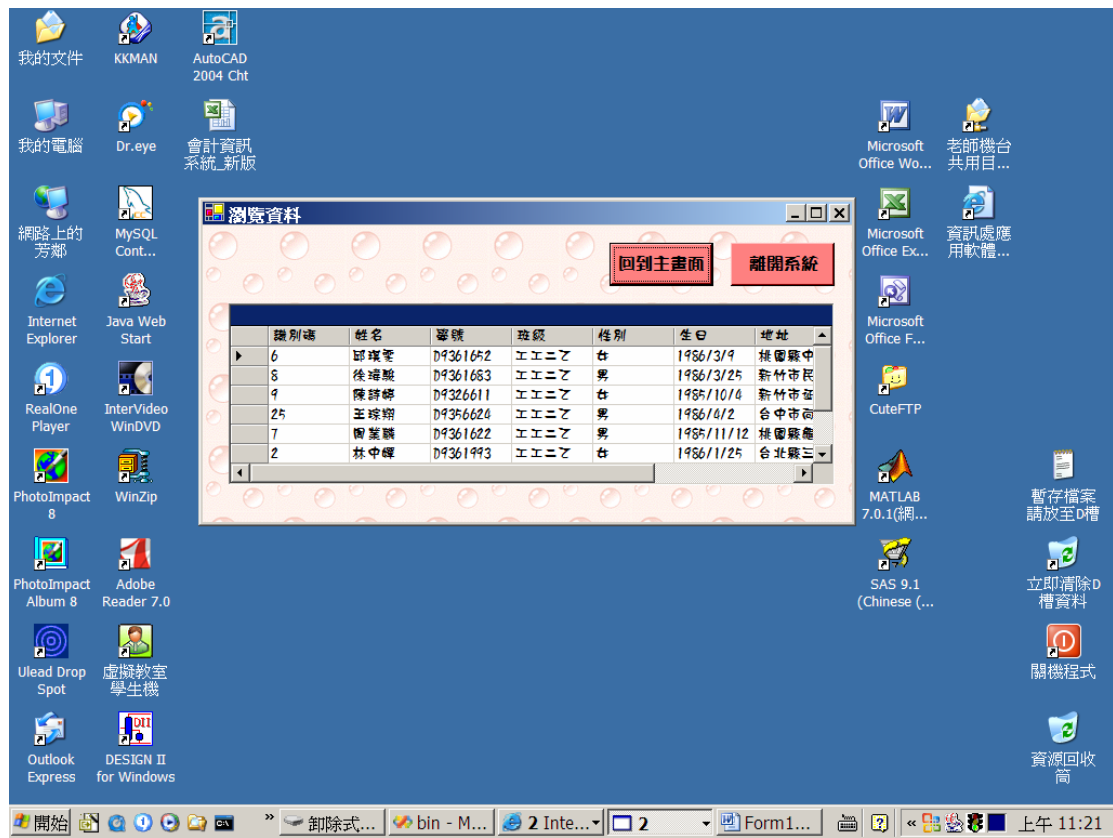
我的文件

KKMAN

AutoCAD 2004 Cht

我的電腦

Dr.eye

會計資訊系統_新版

Microsoft Office Wo...

老師機台共用目...

網路上的芳鄰

MySQL Cont...

瀏覽資料

回到主畫面

離開系統

| 識別碼 | 姓名 | 學號 | 班級 | 性別 | 生日 | 地址 |
|---|---|---|---|---|---|---|
| 6 | 邱瑛雯 | D9361652 | 工工二乙 | 女 | 1986/3/9 | 桃園縣中 |
| 8 | 徐瑋駿 | D9361683 | 工工二乙 | 男 | 1986/3/25 | 新竹市民 |
| 9 | 陳詩婷 | D9326611 | 工工二乙 | 女 | 1985/10/4 | 新竹市梧 |
| 25 | 王琮翔 | D9356624 | 工工二乙 | 男 | 1986/6/2 | 台中市南 |
| 7 | 謝業勝 | D9361622 | 工工二乙 | 男 | 1985/11/12 | 桃園縣龜 |
| 2 | 林中輝 | D9361993 | 工工二乙 | 男 | 1986/1/25 | 台北縣三 |

Microsoft Office Ex...

資訊處應用軟體...

Internet Explorer

Java Web Start

Microsoft Office F...

RealOne Player

InterVideo WinDVD

CuteFTP

PhotoImpact 8

WinZip

MATLAB 7.0.1(網...

暫存檔案請放至D槽

PhotoImpact Album 8

Adobe Reader 7.0

SAS 9.1 (Chinese (...

立即清除D槽資料

Ulead Drop Spot

虛擬教室學生機

關機程式

Outlook Express

DESIGN II for Windows

資源回收筒

開始 卸除式... bin - M... 2 Inte... 2 Form1... 上午 11:21